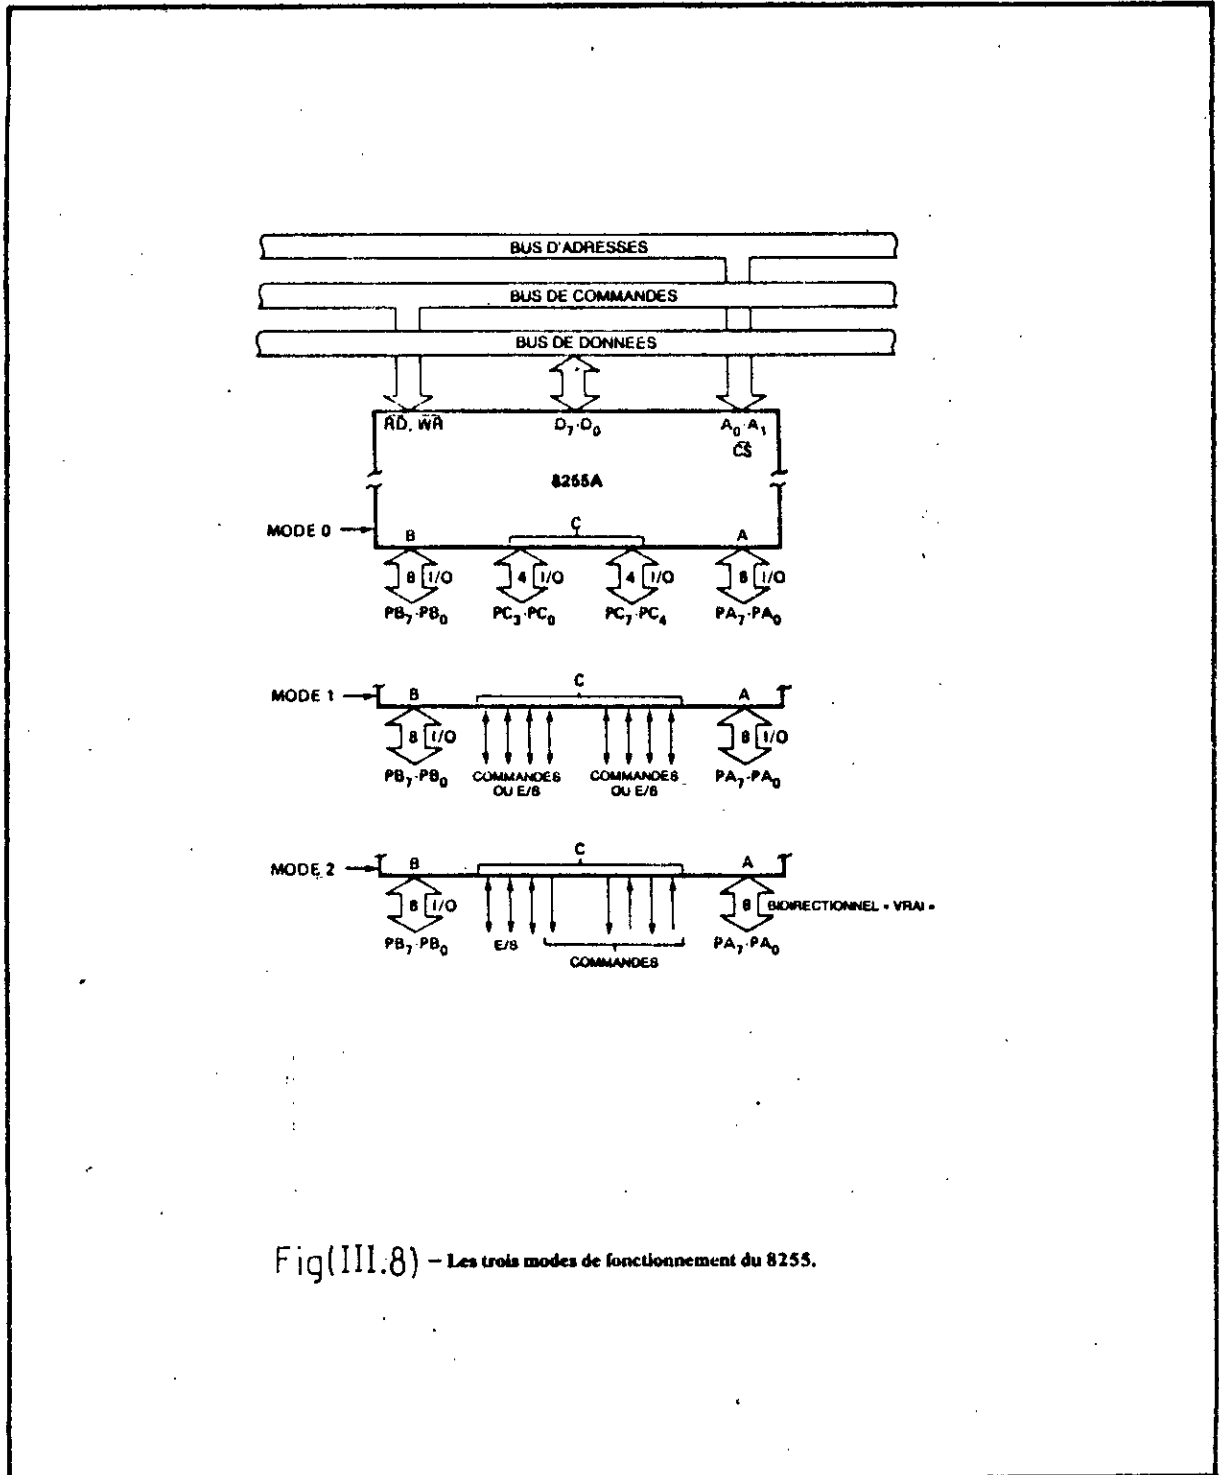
BUS D'ADRESSES

BUS DE COMMANDES

BUS DE DONNEES

$\overline{RD}$, $\overline{WR}$

$D_7$-$D_0$

$A_0$-$A_1$

$\overline{CS}$

8255A

MODE 0

B

C

A

8 I/O

4 I/O

4 I/O

8 I/O

$PB_7$-$PB_0$

$PC_3$-$PC_0$

$PC_7$-$PC_4$

$PA_7$-$PA_0$

MODE 1

B

C

A

8 I/O

8 I/O

$PB_7$-$PB_0$

COMMANDES OU E/S

COMMANDES OU E/S

$PA_7$-$PA_0$

MODE 2

B

C

A

8 I/O

8 BIDIRECTIONNEL « VRAI »

$PB_7$-$PB_0$

E/S

COMMANDES

$PA_7$-$PA_0$

Fig(III.8) – Les trois modes de fonctionnement du 8255.